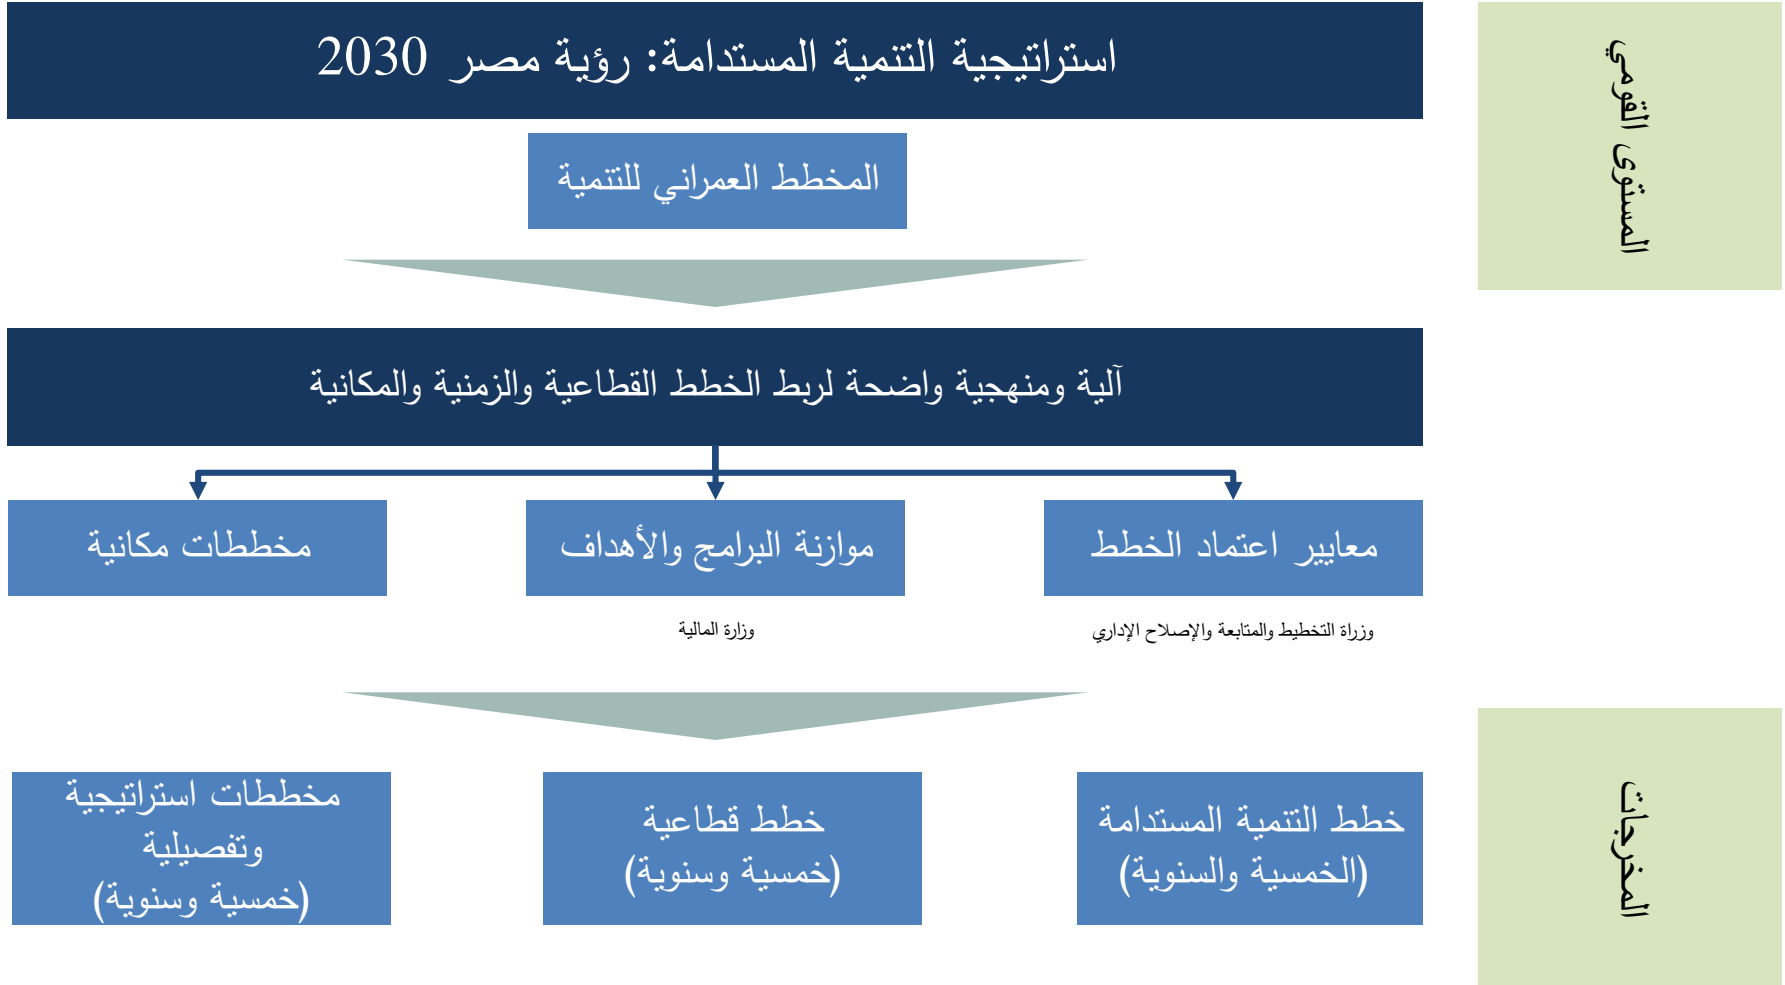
المستوى القومي

استراتيجية التنمية المستدامة: رؤية مصر 2030

المخطط العمراني للتنمية

آلية ومنهجية واضحة لربط الخطط القطاعية والزمنية والمكانية

معايير اعتماد الخطط

موازنة البرامج والأهداف

مخططات مكانية

وزراة التخطيط والمتابعة والإصلاح الإداري

وزارة المالية

المخرجات

خطط التنمية المستدامة (الخمسية والسنوية)

خطط قطاعية (خمسية وسنوية)

مخططات استراتيجية وتفصيلية (خمسية وسنوية)